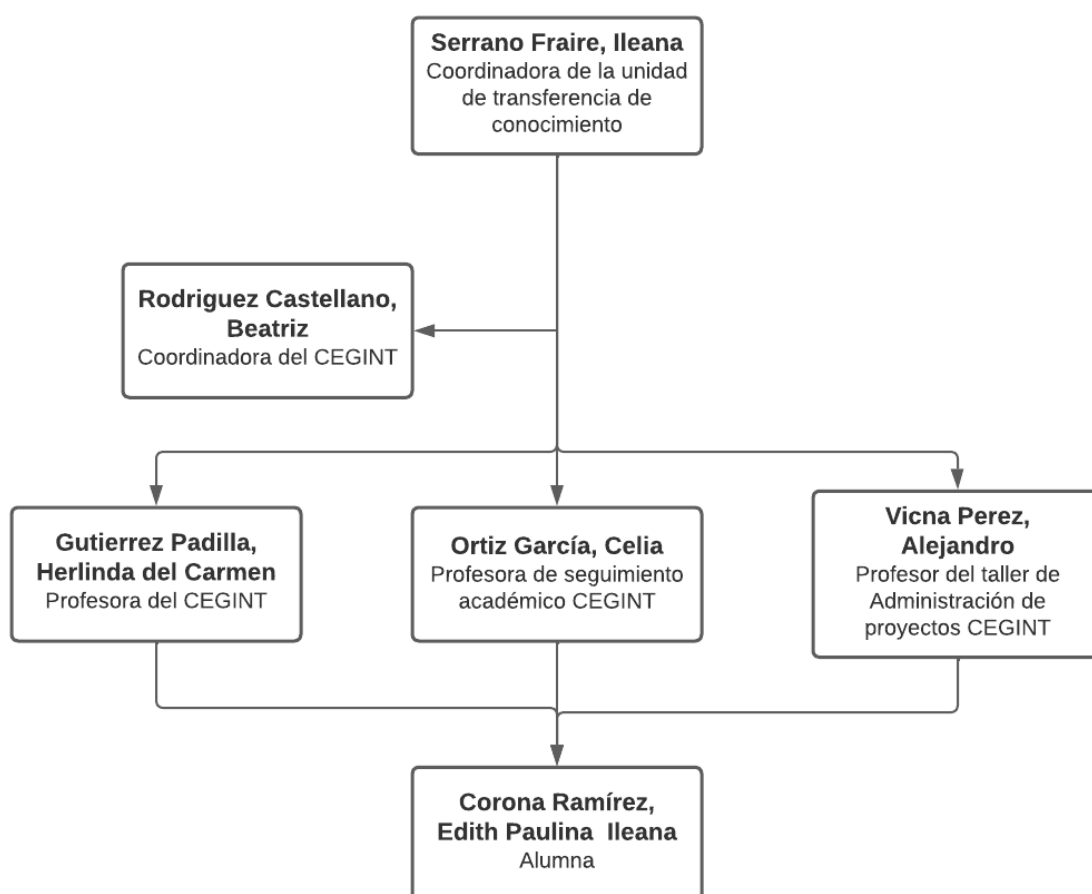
Serrano Fraire, Ileana
Coordinadora de la unidad de transferencia de conocimiento

Rodriguez Castellano, Beatriz
Coordinadora del CEGINT

Gutierrez Padilla, Herlinda del Carmen
Profesora del CEGINT

Ortiz García, Celia
Profesora de seguimiento académico CEGINT

Vicna Perez, Alejandro
Profesor del taller de Administración de proyectos CEGINT

Corona Ramírez, Edith Paulina Ileana
Alumna